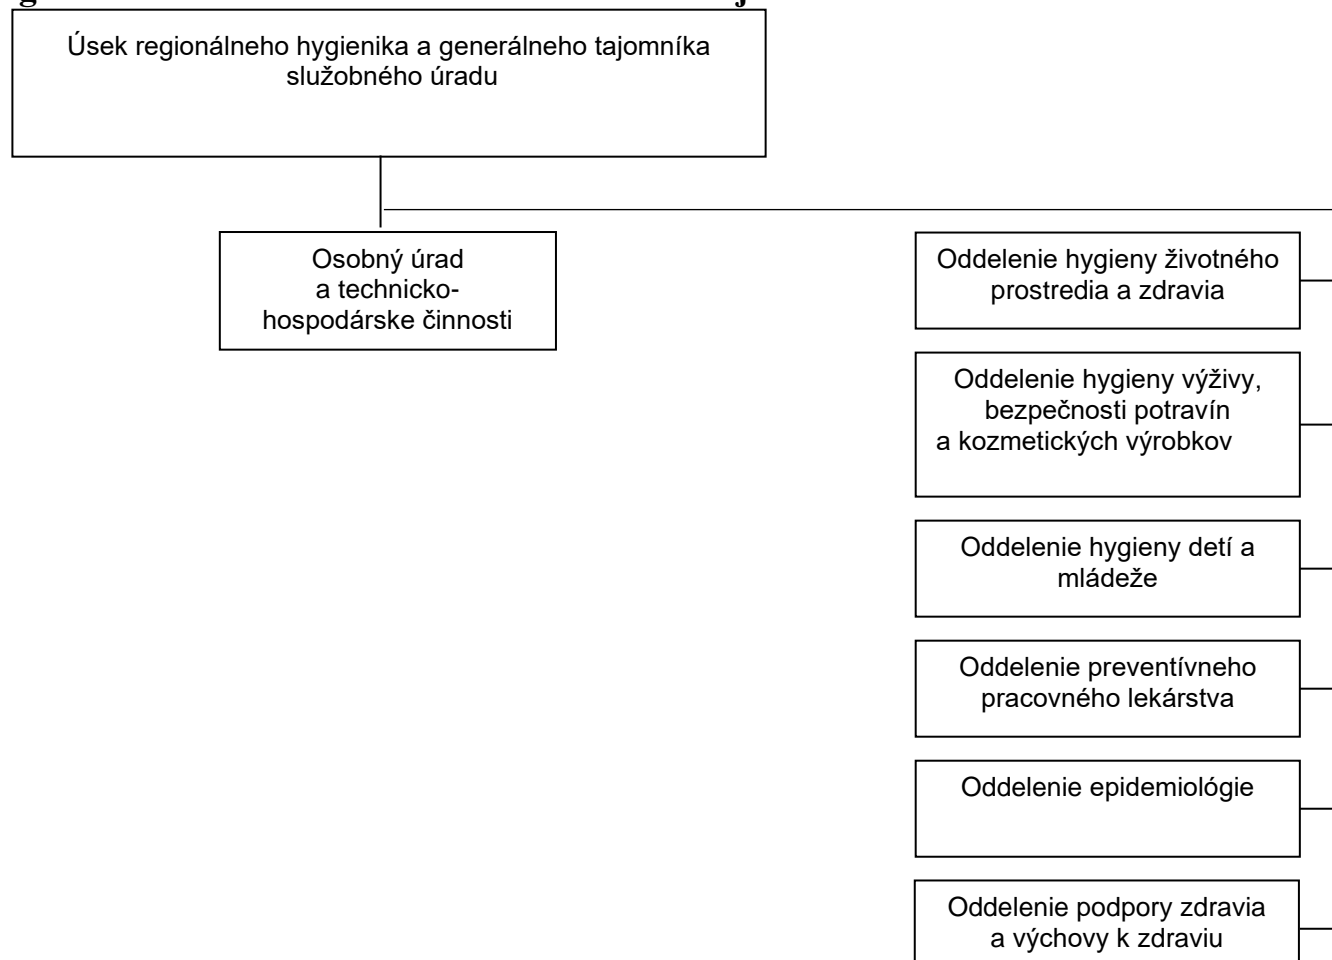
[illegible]

Úsek regionálneho hygienika a generálneho tajomníka služobného úradu

Osobný úrad a technicko-hospodárske činnosti

Oddelenie hygieny životného prostredia a zdravia

Oddelenie hygieny výživy, bezpečnosti potravín a kozmetických výrobkov

Oddelenie hygieny detí a mládeže

Oddelenie preventívneho pracovného lekárstva

Oddelenie epidemiológie

Oddelenie podpory zdravia a výchovy k zdraviu